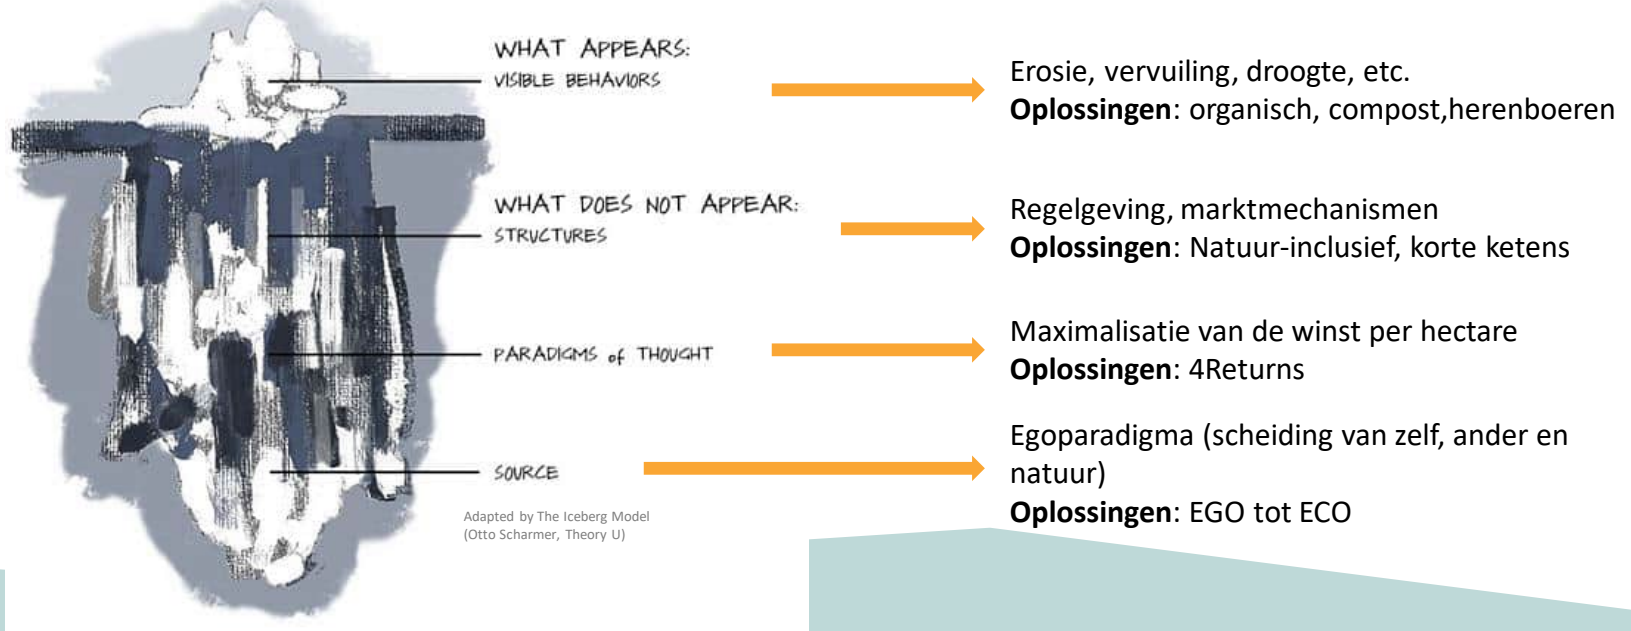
WHAT APPEARS:
VISIBLE BEHAVIORS

WHAT DOES NOT APPEAR:
STRUCTURES

PARADIGMS of THOUGHT

SOURCE

Adapted by The Iceberg Model
(Otto Scharmer, Theory U)

Erosie, vervuiling, droogte, etc.
**Oplossingen**: organisch, compost,herenboeren

Regelgeving, marktmechanismen
**Oplossingen**: Natuur-inclusief, korte ketens

Maximalisatie van de winst per hectare
**Oplossingen**: 4Returns

Egoparadigma (scheiding van zelf, ander en natuur)
**Oplossingen**: EGO tot ECO